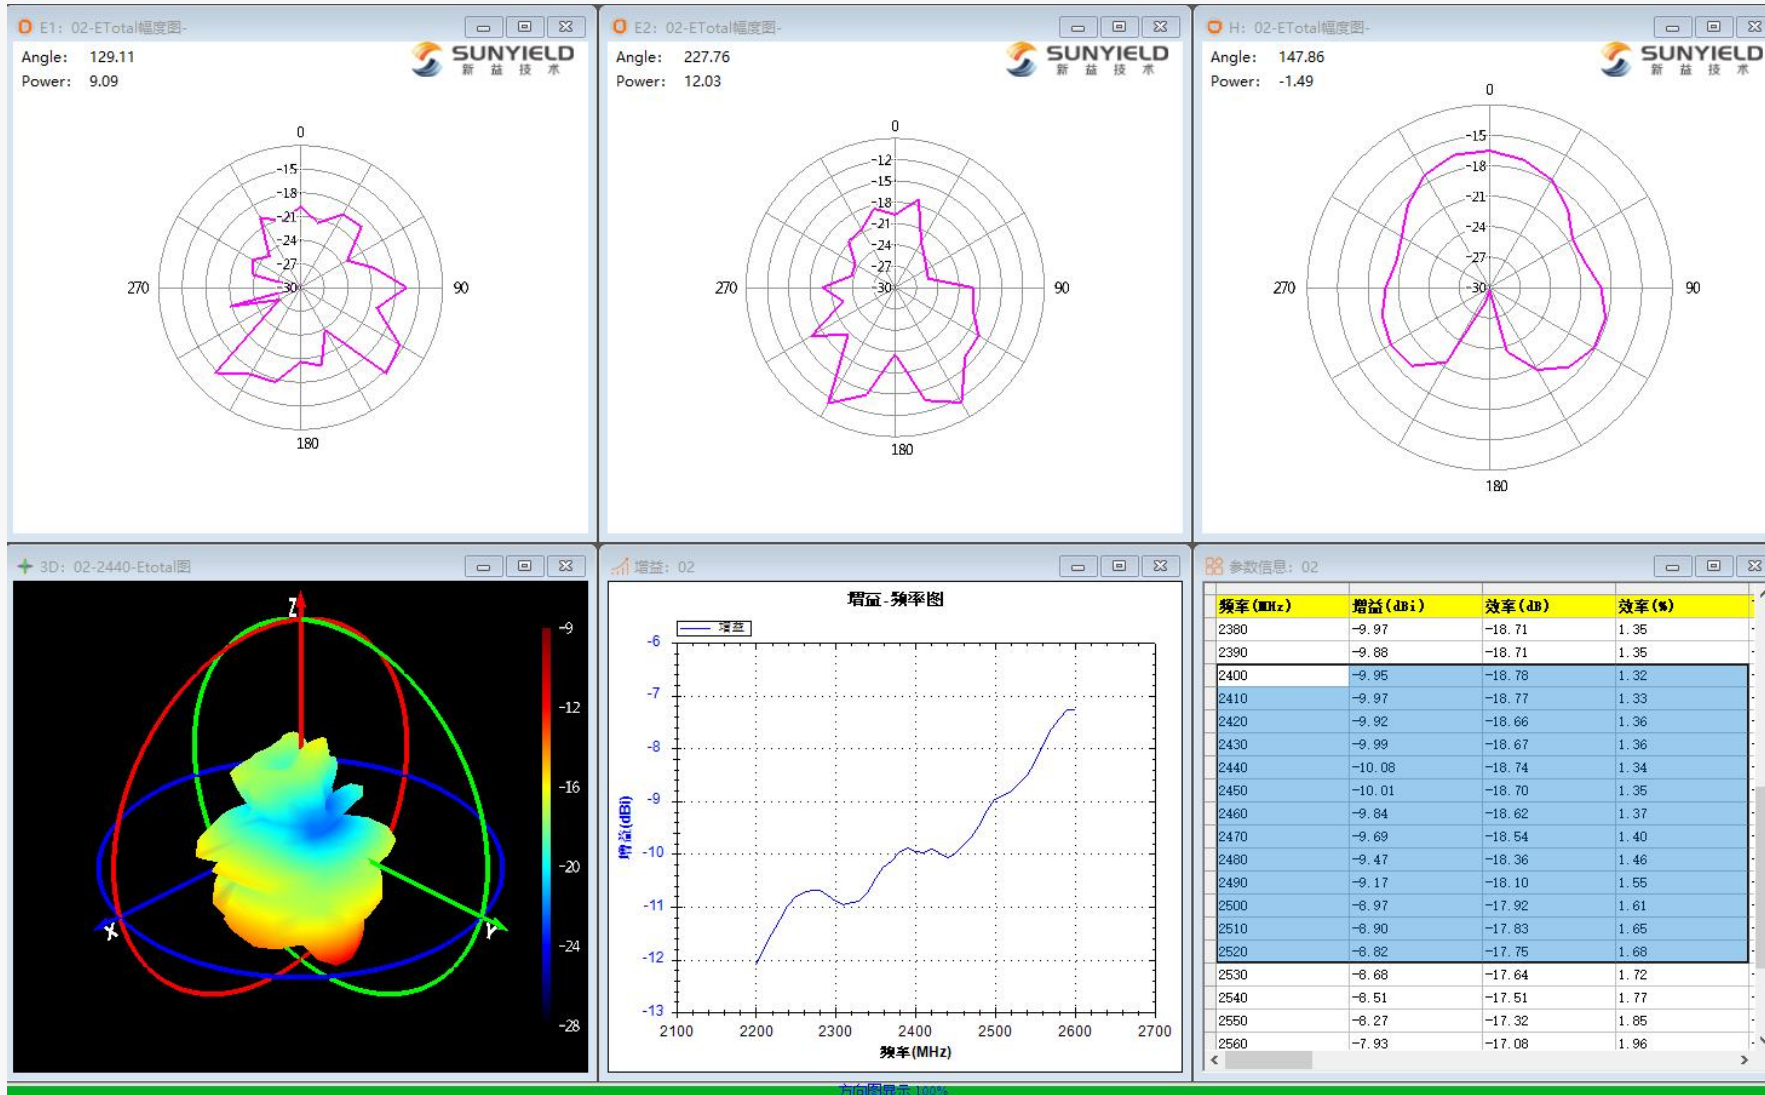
E1: 02-ETotal幅度图-

Angle: 129.11
Power: 9.09

SUNYIELD
新 益 技 术

0
-15
-18
-21
-24
-27
-30
270
90
180

E2: 02-ETotal幅度图-

Angle: 227.76
Power: 12.03

SUNYIELD
新 益 技 术

0
-12
-15
-18
-21
-24
-27
-30
270
90
180

H: 02-ETotal幅度图-

Angle: 147.86
Power: -1.49

SUNYIELD
新 益 技 术

0
-15
-18
-21
-24
-27
-30
270
90
180

3D: 02-2440-Etotal图

Z
X
Y
-9
-12
-16
-20
-24
-28

增益: 02

增益-频率图

增益

-6
-7
-8
-9
-10
-11
-12
-13
增益(dBi)
2100 2200 2300 2400 2500 2600 2700
频率(MHz)

参数信息: 02

| 频率(MHz) | 增益(dBi) | 效率(dB) | 效率(%) |
|---|---|---|---|
| 2380 | -9.97 | -18.71 | 1.35 |
| 2390 | -9.88 | -18.71 | 1.35 |
| 2400 | -9.95 | -18.78 | 1.32 |
| 2410 | -9.97 | -18.77 | 1.33 |
| 2420 | -9.92 | -18.66 | 1.36 |
| 2430 | -9.99 | -18.67 | 1.36 |
| 2440 | -10.08 | -18.74 | 1.34 |
| 2450 | -10.01 | -18.70 | 1.35 |
| 2460 | -9.84 | -18.62 | 1.37 |
| 2470 | -9.69 | -18.54 | 1.40 |
| 2480 | -9.47 | -18.36 | 1.46 |
| 2490 | -9.17 | -18.10 | 1.55 |
| 2500 | -8.97 | -17.92 | 1.61 |
| 2510 | -8.90 | -17.83 | 1.65 |
| 2520 | -8.82 | -17.75 | 1.68 |
| 2530 | -8.68 | -17.64 | 1.72 |
| 2540 | -8.51 | -17.51 | 1.77 |
| 2550 | -8.27 | -17.32 | 1.85 |
| 2560 | -7.93 | -17.08 | 1.96 |

方向图显示 100%